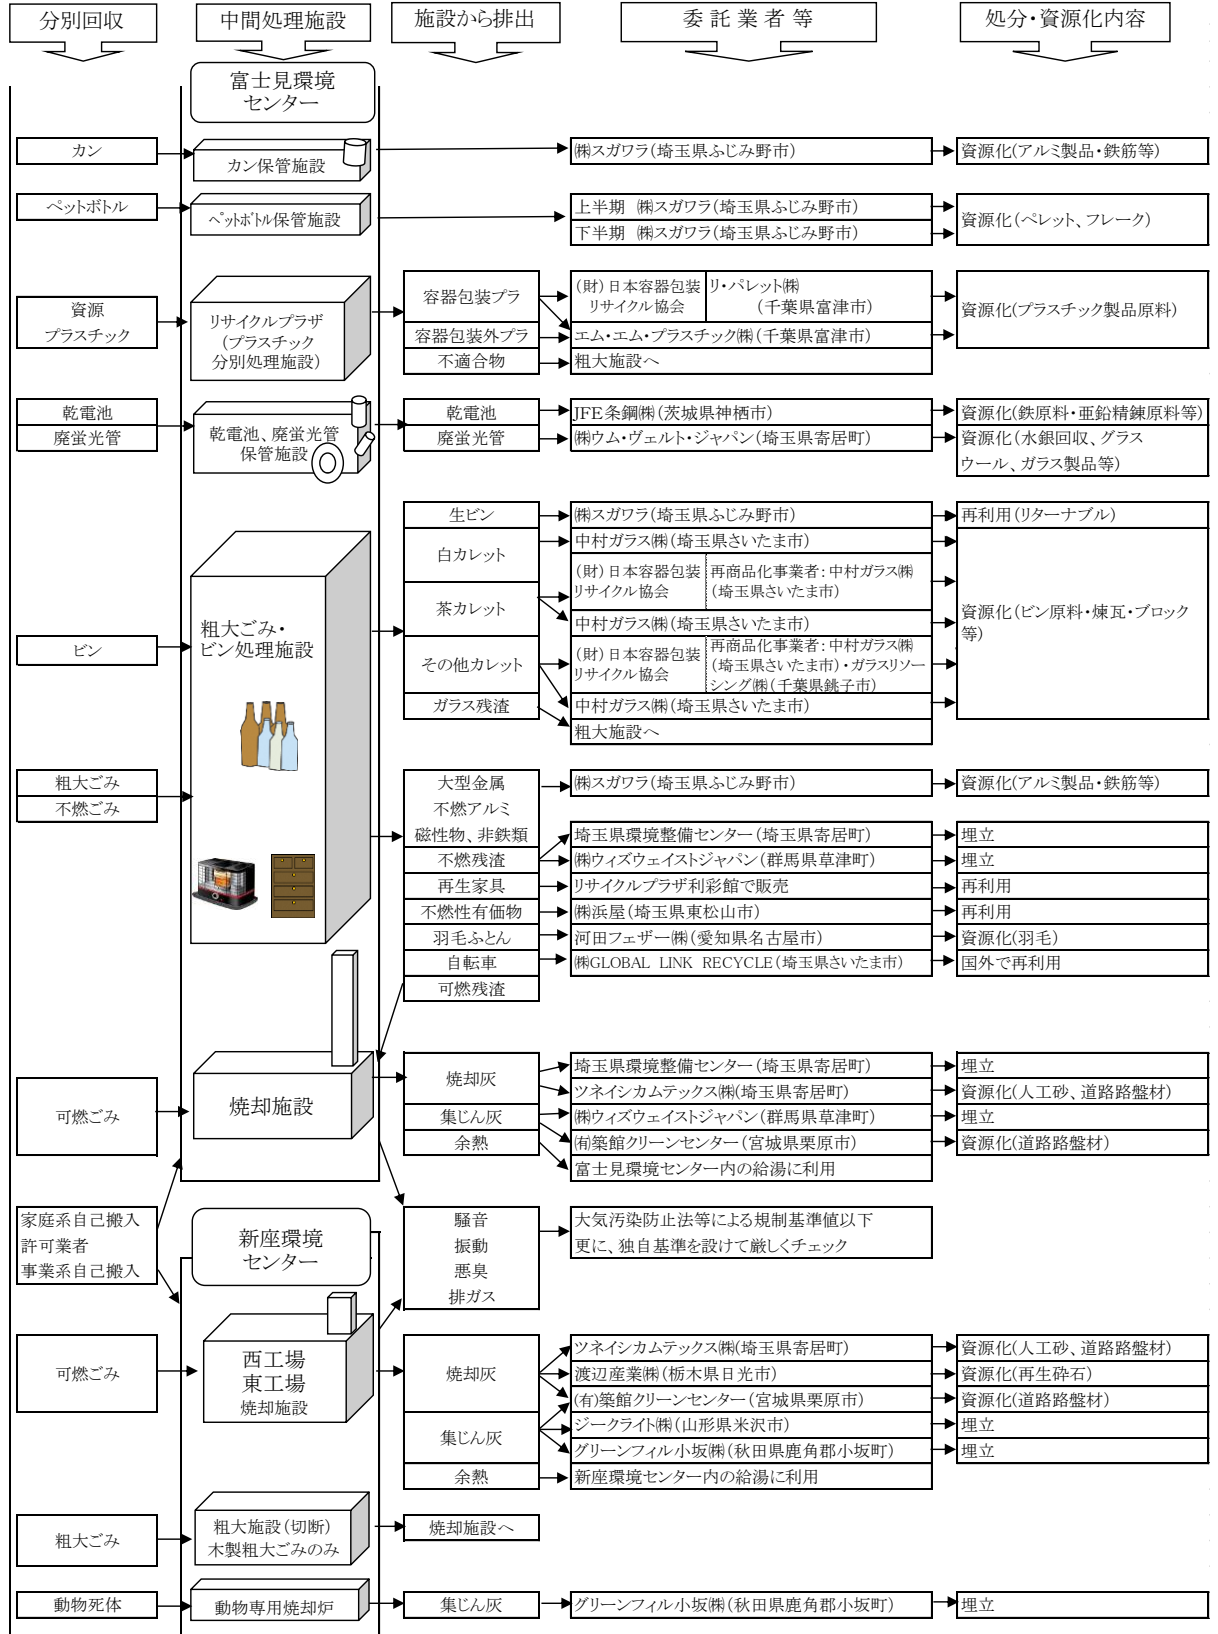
分別回収
中間処理施設
施設から排出
委託業者等
処分・資源化内容

富士見環境センター

カン
カン保管施設
㈱スガワラ(埼玉県ふじみ野市)
資源化(アルミ製品・鉄筋等)

ペットボトル
ペットボトル保管施設
上半期 ㈱スガワラ(埼玉県ふじみ野市)
下半期 ㈱スガワラ(埼玉県ふじみ野市)
資源化(ペレット、フレーク)

資源プラスチック
リサイクルプラザ(プラスチック分別処理施設)
容器包装プラ
(財)日本容器包装リサイクル協会
リ・パレット㈱(千葉県富津市)
容器包装外プラ
エム・エム・プラスチック㈱(千葉県富津市)
資源化(プラスチック製品原料)
不適合物
粗大施設へ

乾電池
廃蛍光管
乾電池、廃蛍光管保管施設
乾電池
JFE条鋼㈱(茨城県神栖市)
資源化(鉄原料・亜鉛精錬原料等)
廃蛍光管
㈱ウム・ヴェルト・ジャパン(埼玉県寄居町)
資源化(水銀回収、グラスウール、ガラス製品等)

ビン
粗大ごみ・ビン処理施設
生ビン
㈱スガワラ(埼玉県ふじみ野市)
再利用(リターナブル)
白カレット
中村ガラス㈱(埼玉県さいたま市)
(財)日本容器包装リサイクル協会
再商品化事業者:中村ガラス㈱(埼玉県さいたま市)
茶カレット
中村ガラス㈱(埼玉県さいたま市)
その他カレット
(財)日本容器包装リサイクル協会
再商品化事業者:中村ガラス㈱(埼玉県さいたま市)・ガラスリソーシング㈱(千葉県銚子市)
資源化(ビン原料・煉瓦・ブロック等)
ガラス残渣
中村ガラス㈱(埼玉県さいたま市)
粗大施設へ

粗大ごみ
不燃ごみ
大型金属
不燃アルミ
磁性物、非鉄類
㈱スガワラ(埼玉県ふじみ野市)
資源化(アルミ製品・鉄筋等)
不燃残渣
埼玉県環境整備センター(埼玉県寄居町)
埋立
㈱ウィズウェイストジャパン(群馬県草津町)
埋立
再生家具
リサイクルプラザ利彩館で販売
再利用
不燃性有価物
㈱浜屋(埼玉県東松山市)
再利用
羽毛ふとん
河田フェザー㈱(愛知県名古屋市)
資源化(羽毛)
自転車
㈱GLOBAL LINK RECYCLE(埼玉県さいたま市)
国外で再利用
可燃残渣

可燃ごみ
焼却施設
焼却灰
埼玉県環境整備センター(埼玉県寄居町)
埋立
ツネイシカムテックス㈱(埼玉県寄居町)
資源化(人工砂、道路路盤材)
集じん灰
㈱ウィズウェイストジャパン(群馬県草津町)
埋立
余熱
(有)築館クリーンセンター(宮城県栗原市)
資源化(道路路盤材)
富士見環境センター内の給湯に利用

家庭系自己搬入
許可業者
事業系自己搬入
新座環境センター
騒音
振動
悪臭
排ガス
大気汚染防止法等による規制基準値以下
更に、独自基準を設けて厳しくチェック

可燃ごみ
西工場
東工場
焼却施設
焼却灰
ツネイシカムテックス㈱(埼玉県寄居町)
資源化(人工砂、道路路盤材)
渡辺産業㈱(栃木県日光市)
資源化(再生砕石)
(有)築館クリーンセンター(宮城県栗原市)
資源化(道路路盤材)
集じん灰
ジークライト㈱(山形県米沢市)
埋立
グリーンフィル小坂㈱(秋田県鹿角郡小坂町)
埋立
余熱
新座環境センター内の給湯に利用

粗大ごみ
粗大施設(切断)
木製粗大ごみのみ
焼却施設へ

動物死体
動物専用焼却炉
集じん灰
グリーンフィル小坂㈱(秋田県鹿角郡小坂町)
埋立